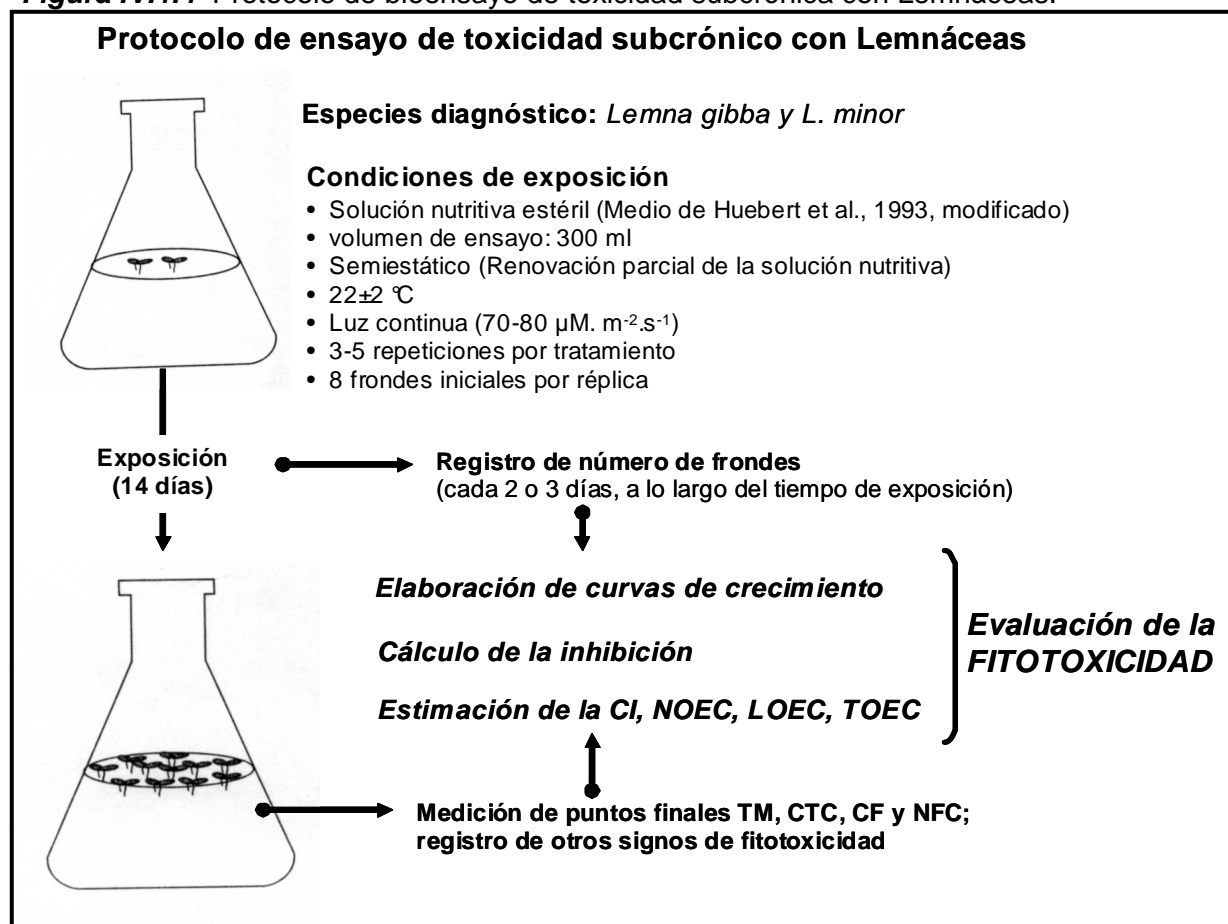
*Figura IV.1.1* Protocolo de bioensayo de toxicidad subcrónica con Lemnáceas.

**Protocolo de ensayo de toxicidad subcrónico con Lemnáceas**

**Especies diagnóstico:** *Lemna gibba y L. minor*

**Condiciones de exposición**
• Solución nutritiva estéril (Medio de Huebert et al., 1993, modificado)
• volumen de ensayo: 300 ml
• Semiestático (Renovación parcial de la solución nutritiva)
• 22±2 °C
• Luz continua (70-80 µM. m$^{-2}$.s$^{-1}$)
• 3-5 repeticiones por tratamiento
• 8 frondes iniciales por réplica

**Exposición (14 días)**

**Registro de número de frondes**
(cada 2 o 3 días, a lo largo del tiempo de exposición)

*Elaboración de curvas de crecimiento*

*Cálculo de la inhibición*

*Estimación de la CI, NOEC, LOEC, TOEC*

*Evaluación de la FITOTOXICIDAD*

**Medición de puntos finales TM, CTC, CF y NFC; registro de otros signos de fitotoxicidad**